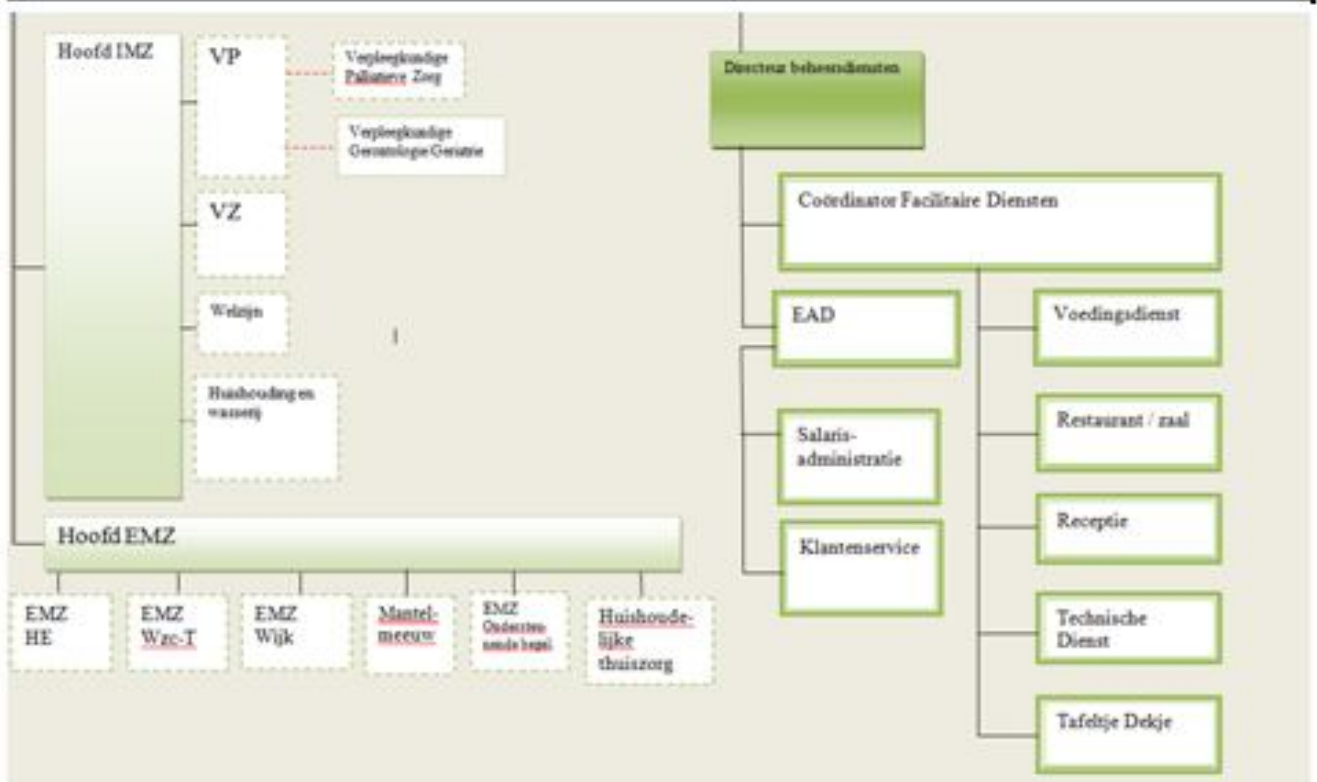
Hoofd IMZ

VP

Verpleegkundige Palliatieve Zorg

Verpleegkundige Gerontologie Geriatrie

VZ

Welzijn

Huishouding en wasserij

Hoofd EMZ

EMZ HE

EMZ Wzc-T

EMZ Wijk

Mantelmeeuw

EMZ Ondersteunende begel.

Huishoudelijke thuiszorg

Directeur beheersdiensten

Coördinator Facilitaire Diensten

EAD

Salarisadministratie

Klantenservice

Voedingsdienst

Restaurant / zaal

Receptie

Technische Dienst

Tafeltje Dekje